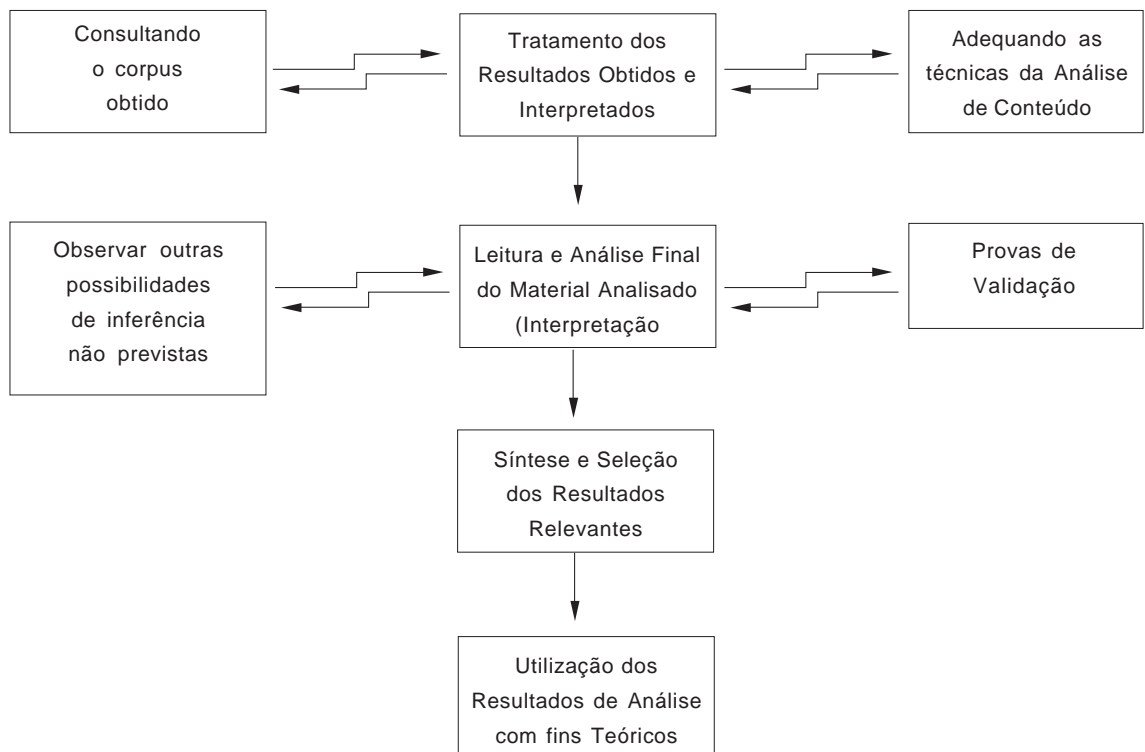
Consultando o corpus obtido

Tratamento dos Resultados Obtidos e Interpretados

Adequando as técnicas da Análise de Conteúdo

Observar outras possibilidades de inferência não previstas

Leitura e Análise Final do Material Analisado (Interpretação

Provas de Validação

Síntese e Seleção dos Resultados Relevantes

Utilização dos Resultados de Análise com fins Teóricos